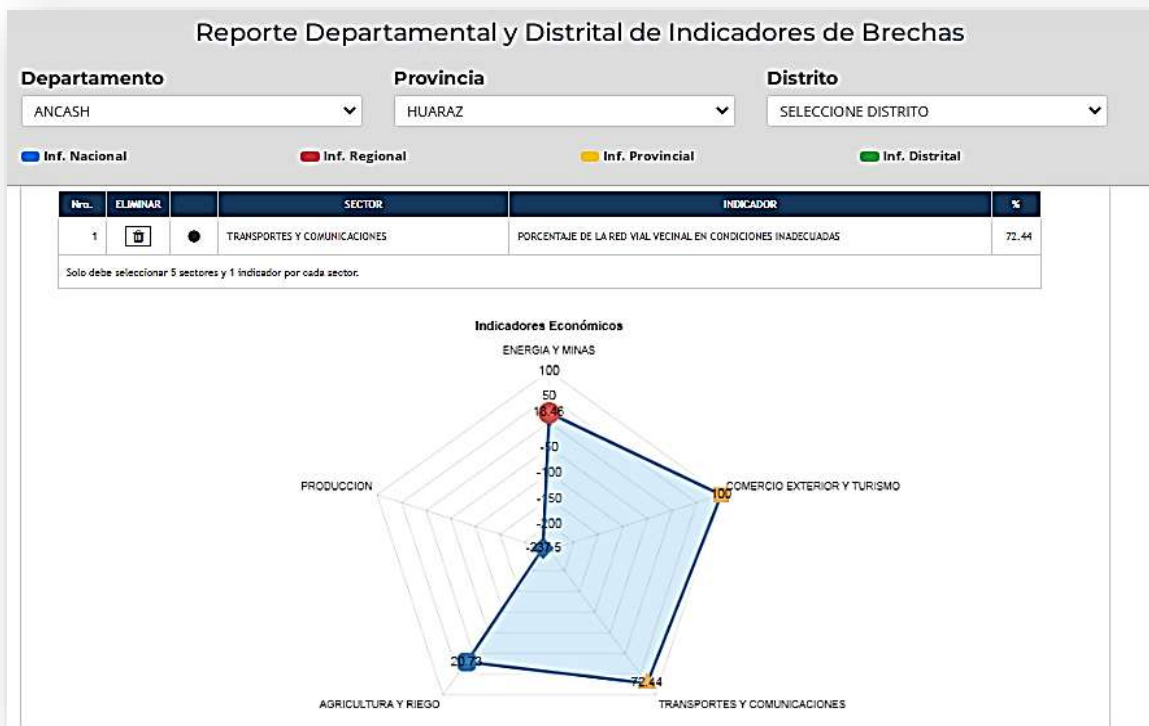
Reporte Departamental y Distrital de Indicadores de Brechas

Departamento
ANCASH

Provincia
HUARAZ

Distrito
SELECCIONE DISTRITO

Inf. Nacional
Inf. Regional
Inf. Provincial
Inf. Distrital

| Nro. | ELIMINAR | | SECTOR | INDICADOR | % |
|---|---|---|---|---|---|
| 1 | | ● | TRANSPORTES Y COMUNICACIONES | PORCENTAJE DE LA RED VIAL VECINAL EN CONDICIONES INADECUADAS | 72.44 |

Solo debe seleccionar 5 sectores y 1 indicador por cada sector.

Indicadores Económicos
ENERGIA Y MINAS
100
50
18.46
-50
-100
-150
-200
-237.5
PRODUCCION
COMERCIO EXTERIOR Y TURISMO
100
20.73
72.44
AGRICULTURA Y RIEGO
TRANSPORTES Y COMUNICACIONES